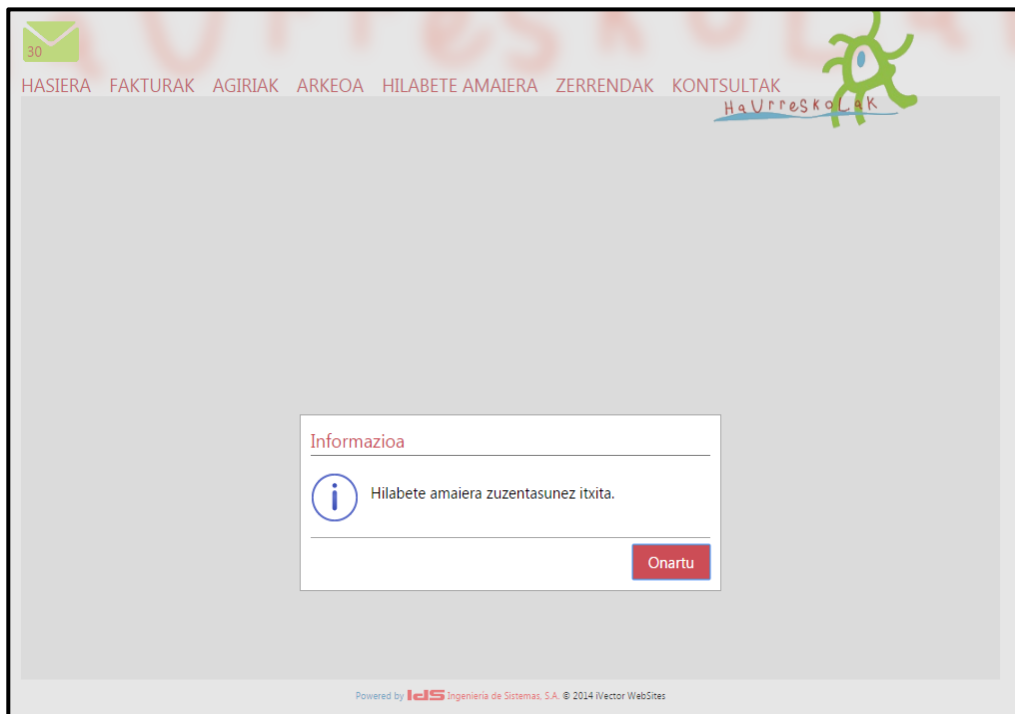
30

HASIERA FAKTURAK AGIRIAK ARKEOA HILABETE AMAIERA ZERRENDAK KONTSULTAK

HaUrreskolak

Informazioa

Hilabete amaiera zuzentasunez itxita.

Onartu

Powered by IdS Ingeniería de Sistemas, S.A. © 2014 iVector WebSites